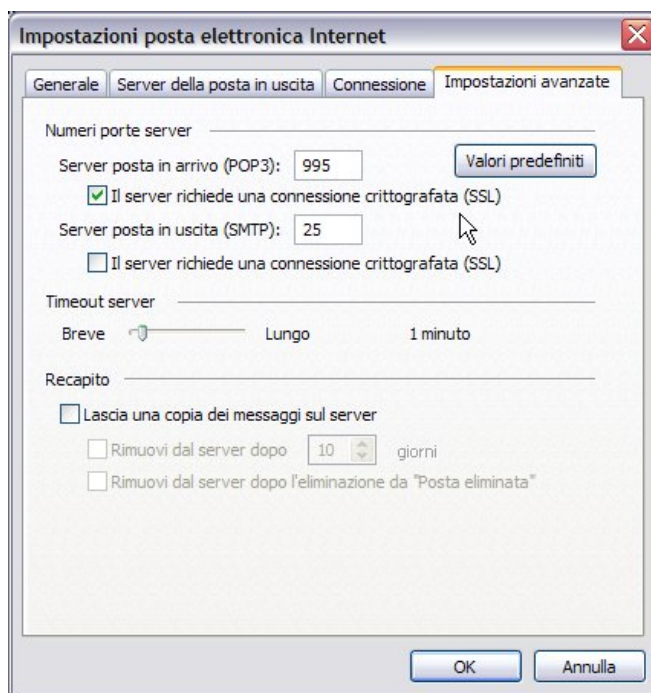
Impostazioni posta elettronica Internet

Generale | Server della posta in uscita | Connessione | Impostazioni avanzate

Numeri porte server

Server posta in arrivo (POP3): 995

Valori predefiniti

Il server richiede una connessione crittografata (SSL)

Server posta in uscita (SMTP): 25

Il server richiede una connessione crittografata (SSL)

Timeout server

Breve Lungo 1 minuto

Recapito

Lascia una copia dei messaggi sul server

Rimuovi dal server dopo 10 giorni

Rimuovi dal server dopo l'eliminazione da "Posta eliminata"

OK Annulla